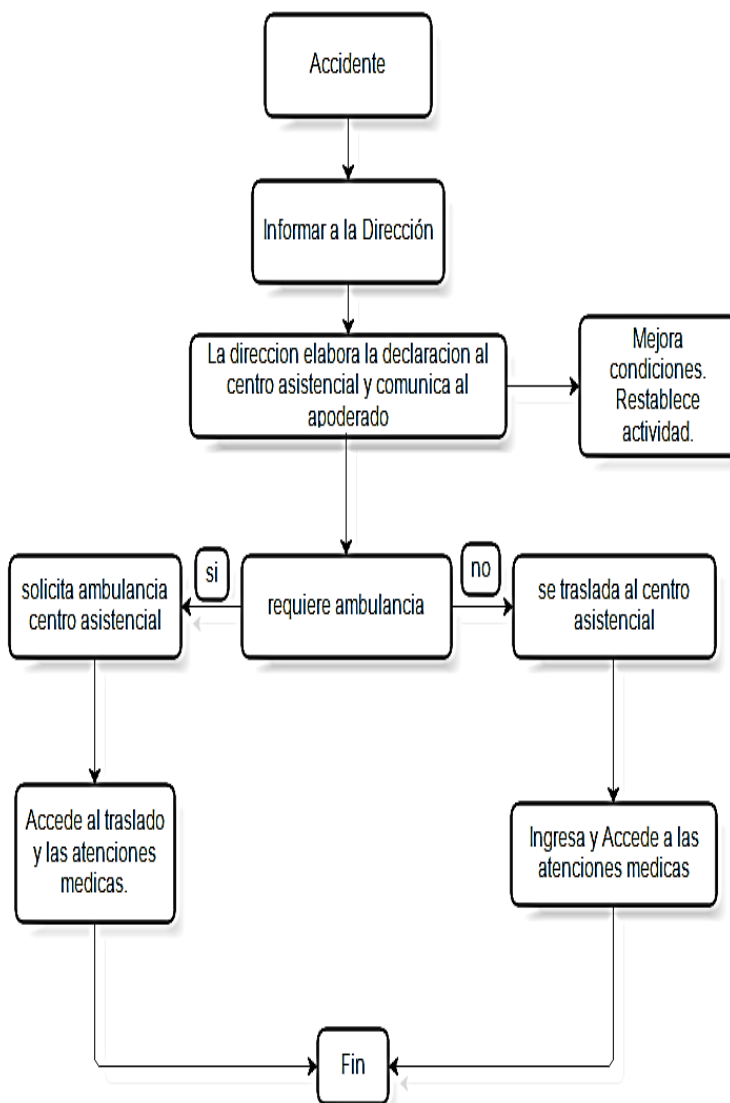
Accidente

Informar a la Dirección

La direccion elabora la declaracion al centro asistencial y comunica al apoderado

Mejora condiciones. Restablece actividad.

requiere ambulancia

si

solicita ambulancia centro asistencial

no

se traslada al centro asistencial

Accede al traslado y las atenciones medicas.

Ingresa y Accede a las atenciones medicas

Fin